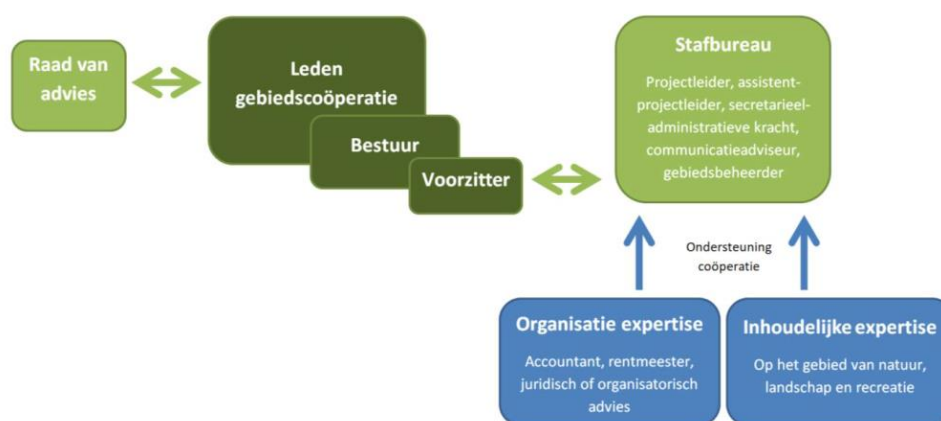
Raad van advies

Leden gebiedscoöperatie

Bestuur

Voorzitter

Stafbureau

Projectleider, assistent-projectleider, secretarieel-administratieve kracht, communicatieadviseur, gebiedsbeheerder

Ondersteuning coöperatie

Organisatie expertise

Accountant, rentmeester, juridisch of organisatorisch advies

Inhoudelijke expertise

Op het gebied van natuur, landschap en recreatie